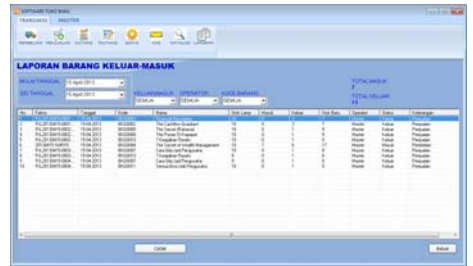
SOFTWARE TOKO BUKU

TRANSAKSI MASTER

PEMBELIAN PENJUALAN RETUR

LAPORAN BARANG KELUAR-MASUK

MULAI TANGGAL 15 April 2013

S/D TANGGAL 15 April 2013

KELUAR/MASUK SEMUA

OPERATOR SEMUA

KODE BARANG SEMUA

TOTAL MASUK 7

TOTAL KELUAR 11

| No. | Faktur | Tanggal | Kode | Nama | Stok Lama | Masuk | Keluar | Stok Baru | Operator | Status | Keterangan |
|---|---|---|---|---|---|---|---|---|---|---|---|
| 1 | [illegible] | 15.04.2013 | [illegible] | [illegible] | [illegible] | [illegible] | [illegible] | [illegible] | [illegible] | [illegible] | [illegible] |
| 2 | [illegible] | 15.04.2013 | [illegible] | The Cashflow Quadrant | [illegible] | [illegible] | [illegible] | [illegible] | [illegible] | Keluar | Penjualan |
| 3 | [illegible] | 15.04.2013 | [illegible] | The Secret (Rahasia) | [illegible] | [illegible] | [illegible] | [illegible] | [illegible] | Keluar | Penjualan |
| 4 | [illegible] | 15.04.2013 | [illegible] | The Power Of Dream | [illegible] | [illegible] | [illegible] | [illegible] | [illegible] | Keluar | Penjualan |
| 5 | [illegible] | 15.04.2013 | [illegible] | 7 Kegagalan Pemimpin | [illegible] | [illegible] | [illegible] | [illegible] | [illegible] | Keluar | Penjualan |
| 6 | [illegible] | 15.04.2013 | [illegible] | The Secret of Wealth Management | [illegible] | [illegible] | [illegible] | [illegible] | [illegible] | Masuk | Pembelian |
| 7 | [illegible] | 15.04.2013 | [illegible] | Cara Mudah Pengusaha | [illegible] | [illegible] | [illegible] | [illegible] | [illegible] | Keluar | Penjualan |
| 8 | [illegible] | 15.04.2013 | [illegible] | 7 Kegagalan Pemimpin | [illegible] | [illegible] | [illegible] | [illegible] | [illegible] | Keluar | Penjualan |
| 9 | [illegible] | 15.04.2013 | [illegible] | Cara Mudah Pengusaha | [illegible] | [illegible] | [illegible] | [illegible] | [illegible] | Keluar | Penjualan |
| 10 | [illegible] | 15.04.2013 | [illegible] | Menuju Bos Jadi Pengusaha | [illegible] | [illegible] | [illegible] | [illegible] | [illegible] | Keluar | Penjualan |

Cetak

Keluar